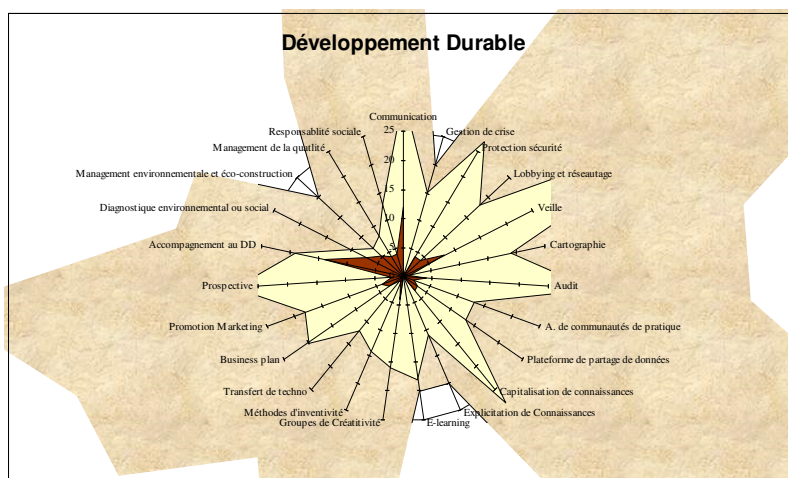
Développement Durable

Communication
Gestion de crise
Protection sécurité
Lobbying et réseautage
Veille
Cartographie
Audit
A. de communautés de pratique
Plateforme de partage de données
Capitalisation de connaissances
Explicitation de Connaissances
E-learning
Groupes de Créatitivité
Méthodes d'inventivité
Transfert de techno
Business plan
Promotion Marketing
Prospective
Accompagnement au DD
Diagnostique environnemental ou social
Management environnementale et éco-construction
Management de la qualtité
Responsablité sociale

25
20
15
10
5
0